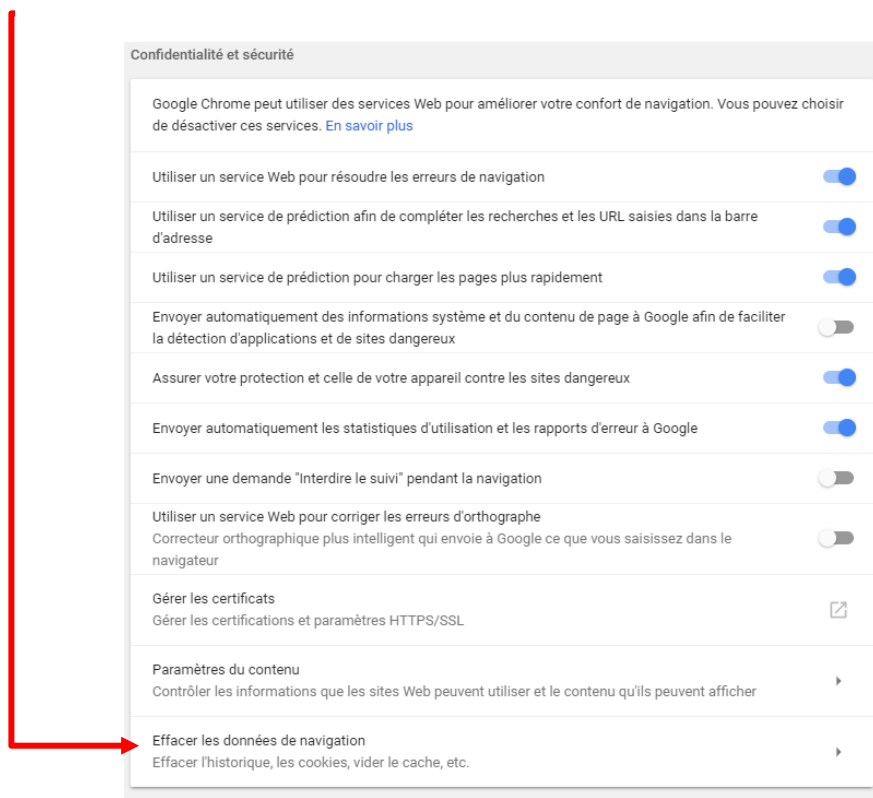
Confidentialité et sécurité

Google Chrome peut utiliser des services Web pour améliorer votre confort de navigation. Vous pouvez choisir de désactiver ces services. En savoir plus

Utiliser un service Web pour résoudre les erreurs de navigation

Utiliser un service de prédiction afin de compléter les recherches et les URL saisies dans la barre d'adresse

Utiliser un service de prédiction pour charger les pages plus rapidement

Envoyer automatiquement des informations système et du contenu de page à Google afin de faciliter la détection d'applications et de sites dangereux

Assurer votre protection et celle de votre appareil contre les sites dangereux

Envoyer automatiquement les statistiques d'utilisation et les rapports d'erreur à Google

Envoyer une demande "Interdire le suivi" pendant la navigation

Utiliser un service Web pour corriger les erreurs d'orthographe
Correcteur orthographique plus intelligent qui envoie à Google ce que vous saisissez dans le navigateur

Gérer les certificats
Gérer les certifications et paramètres HTTPS/SSL

Paramètres du contenu
Contrôler les informations que les sites Web peuvent utiliser et le contenu qu'ils peuvent afficher

Effacer les données de navigation
Effacer l'historique, les cookies, vider le cache, etc.